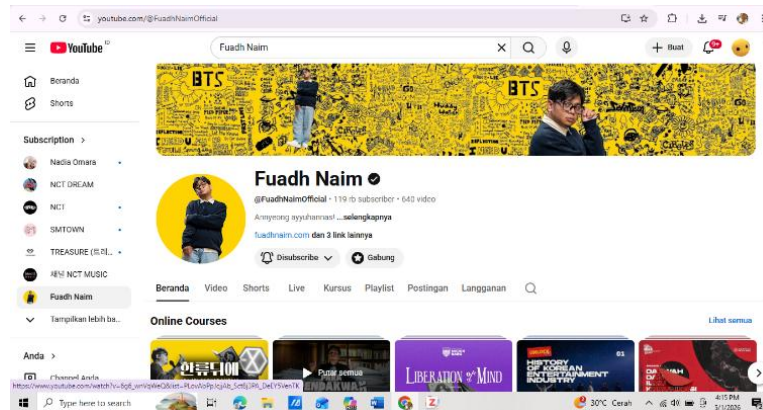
youtube.com/@FuadhNaimOfficial

YouTube ID

Fuadh Naim

+ Buat

9+

Beranda

Shorts

Subscription >

Nadia Omara

NCT DREAM

NCT

SMTOWN

TREASURE (트레...

채널 NCT MUSIC

Fuadh Naim

Tampilkan lebih ba...

Anda >

Channel Anda

BTS

BTS

Fuadh Naim

@FuadhNaimOfficial · 119 rb subscriber · 640 video

Annyeong ayyuhannas! ...selengkapnya

fuadhnaim.com dan 3 link lainnya

Disubscribe

Gabung

Beranda Video Shorts Live Kursus Playlist Postingan Langganan

Online Courses

Lihat semua

Putar semua

LIBERATION of MIND

HISTORY OF KOREAN ENTERTAINMENT INDUSTRY

https://www.youtube.com/watch?v=5g6_wnVqWeQ&list=PLevAoRpJcjAb_5mEjJR6_DeLY5VenTK

Type here to search

30°C Cerah

4:15 PM

5/1/2026